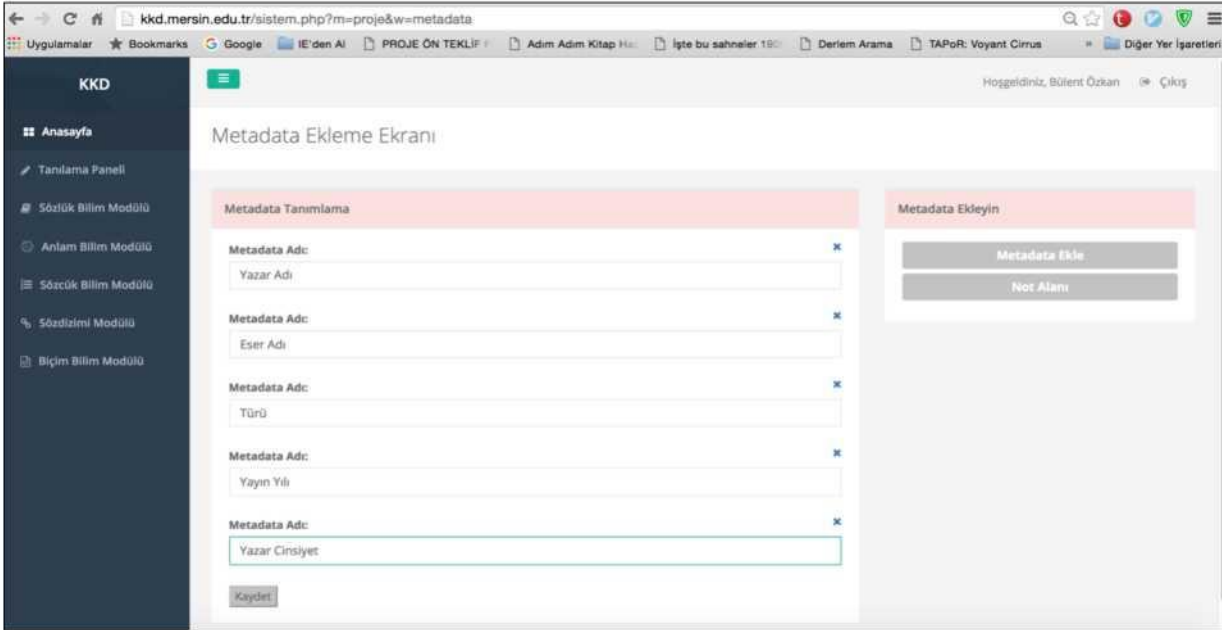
kkd.mersin.edu.tr/sistem.php?m=proje&w=metadata

Uygulamalar Bookmarks Google IE'den Al PROJE ÖN TEKLİF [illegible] Adım Adım Kitap Ha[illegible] İşte bu sahneler 19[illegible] Derlem Arama TAPoR: Voyant Cirrus » Diğer Yer İşaretleri

KKD

Hoşgeldiniz, Bülent Özkan Çıkış

Anasayfa
Tanılama Paneli
Sözlük Bilim Modülü
Anlam Bilim Modülü
Sözcük Bilim Modülü
Sözdizimi Modülü
Biçim Bilim Modülü

Metadata Ekleme Ekranı

Metadata Tanımlama

Metadata Adı:
Yazar Adı

Metadata Adı:
Eser Adı

Metadata Adı:
Türü

Metadata Adı:
Yayın Yılı

Metadata Adı:
Yazar Cinsiyet

Kaydet

Metadata Ekleyin

Metadata Ekle

Not Alanı